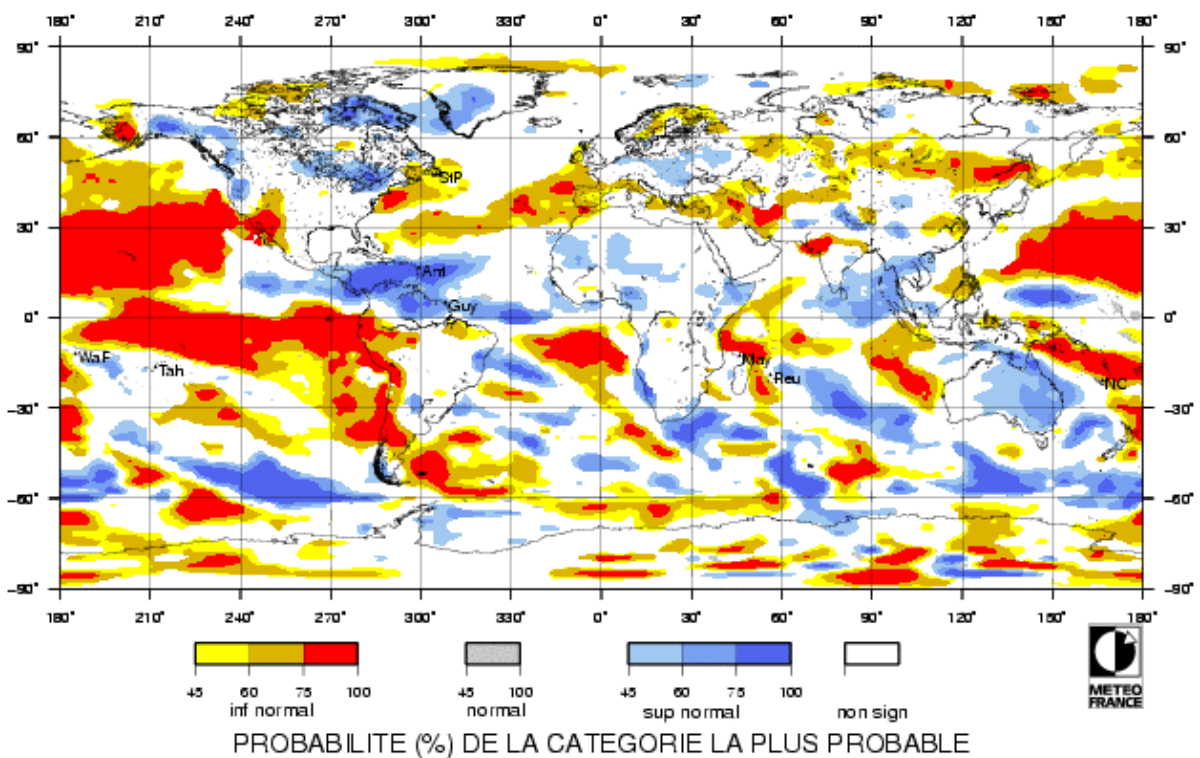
180° 210° 240° 270° 300° 330° 0° 30° 60° 90° 120° 150° 180°

90° 60° 30° 0° -30° -60° -90°

90° 60° 30° 0° -30° -60° -90°

StP
Ant
Guy
WaF
Tah
May
Reu
NC

180° 210° 240° 270° 300° 330° 0° 30° 60° 90° 120° 150° 180°

45 60 75 100
inf normal

45 100
normal

45 60 75 100
sup normal

non sign

METEO FRANCE

PROBABILITE (%) DE LA CATEGORIE LA PLUS PROBABLE